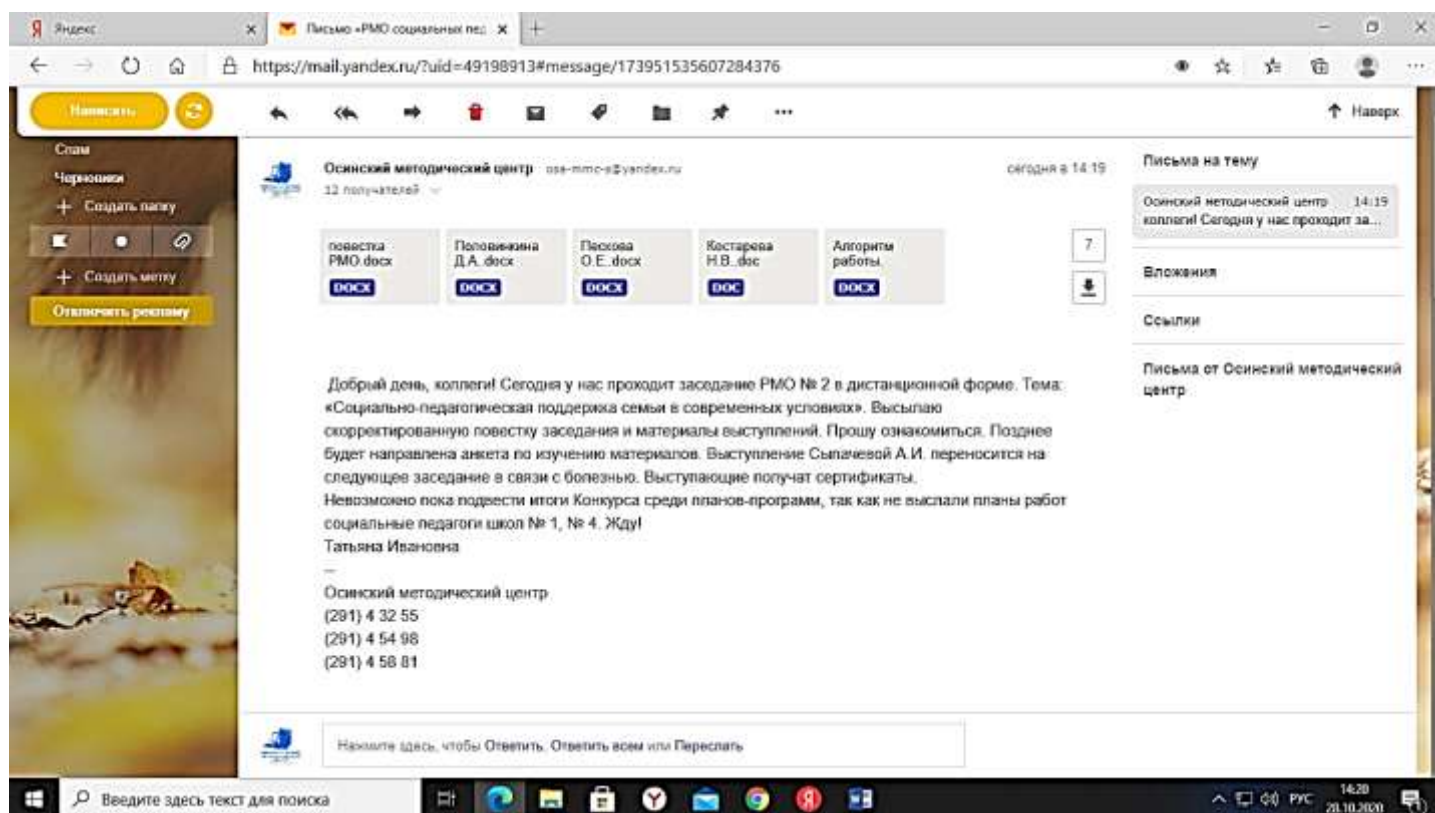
Я Яндекс
Письмо «РМО социальных пед
https://mail.yandex.ru/?uid=49198913#message/173951535607284376

Написать
Наверх
Спам
Черновики
+ Создать папку
+ Создать метку
Отключить рекламу

Осинский методический центр osa-mmc-a@yandex.ru
12 получателей
сегодня в 14:19

повестка РМО.docx
DOCX
Половинкина Д.А. docx
DOCX
Пескова О.Е..docx
DOCX
Кострарева Н.В..doc
DOC
Алгоритм работы.
DOCX
7

Добрый день, коллеги! Сегодня у нас проходит заседание РМО № 2 в дистанционной форме. Тема: «Социально-педагогическая поддержка семьи в современных условиях». Высылаю скорректированную повестку заседания и материалы выступлений. Прошу ознакомиться. Позднее будет направлена анкета по изучению материалов. Выступление Сыпачевой А.И. переносится на следующее заседание в связи с болезнью. Выступающие получат сертификаты.
Невозможно пока подвести итоги Конкурса среди планов-программ, так как не выслали планы работ социальные педагоги школ № 1, № 4. Жду!
Татьяна Ивановна
--
Осинский методический центр
(291) 4 32 55
(291) 4 54 98
(291) 4 58 81

Нажмите здесь, чтобы Ответить, Ответить всем или Переслать

Письма на тему
Осинский методический центр 14:19
коллеги! Сегодня у нас проходит за...
Вложения
Ссылки
Письма от Осинский методический центр

Введите здесь текст для поиска
РУС 14:20 20.10.2020